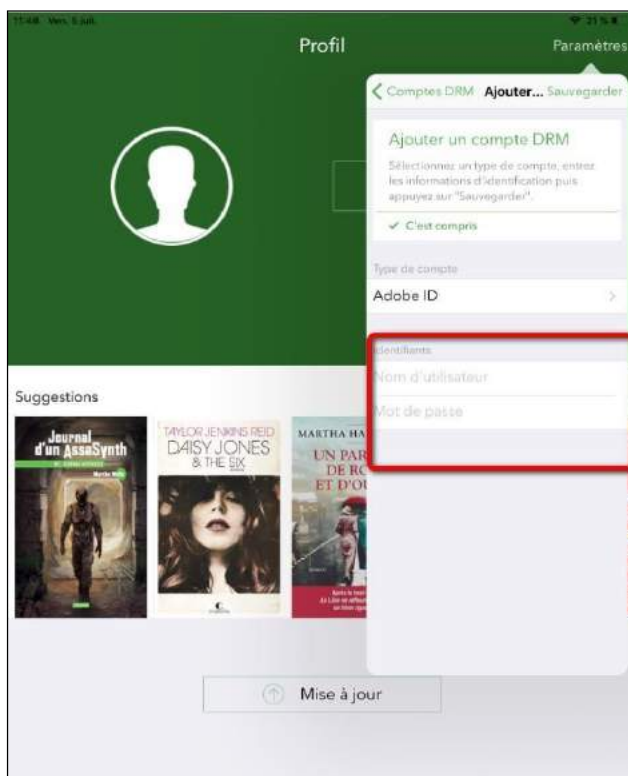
11:48 Ven. 5 juil.

21 %

Profil

Paramètres

< Comptes DRM Ajouter... Sauvegarder

Ajouter un compte DRM

Sélectionnez un type de compte, entrez les informations d'identification puis appuyez sur "Sauvegarder".

✓ C'est compris

Type de compte

Adobe ID

Identifiants

Nom d'utilisateur

Mot de passe

Suggestions

Journal d'un AssaSynth

TAYLOR JENKINS REID DAISY JONES & THE SIX

MARTHA HA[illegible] UN PAR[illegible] DE RO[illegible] ET D'OU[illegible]

Mise à jour